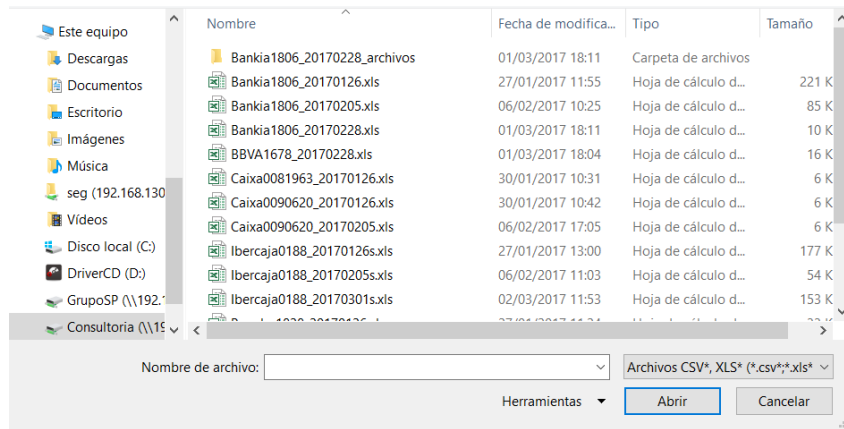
Este equipo
Descargas
Documentos
Escritorio
Imágenes
Música
seg (192.168.130
Vídeos
Disco local (C:)
DriverCD (D:)
GrupoSP (\\192.1
Consultoria (\\19

| Nombre | Fecha de modifica... | Tipo | Tamaño |
|---|---|---|---|
| Bankia1806_20170228_archivos | 01/03/2017 18:11 | Carpeta de archivos | |
| Bankia1806_20170126.xls | 27/01/2017 11:55 | Hoja de cálculo d... | 221 K |
| Bankia1806_20170205.xls | 06/02/2017 10:25 | Hoja de cálculo d... | 85 K |
| Bankia1806_20170228.xls | 01/03/2017 18:11 | Hoja de cálculo d... | 10 K |
| BBVA1678_20170228.xls | 01/03/2017 18:04 | Hoja de cálculo d... | 16 K |
| Caixa0081963_20170126.xls | 30/01/2017 10:31 | Hoja de cálculo d... | 6 K |
| Caixa0090620_20170126.xls | 30/01/2017 10:42 | Hoja de cálculo d... | 6 K |
| Caixa0090620_20170205.xls | 06/02/2017 17:05 | Hoja de cálculo d... | 6 K |
| Ibercaja0188_20170126s.xls | 27/01/2017 13:00 | Hoja de cálculo d... | 177 K |
| Ibercaja0188_20170205s.xls | 06/02/2017 11:03 | Hoja de cálculo d... | 54 K |
| Ibercaja0188_20170301s.xls | 02/03/2017 11:53 | Hoja de cálculo d... | 153 K |
| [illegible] | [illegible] | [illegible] | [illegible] |

Nombre de archivo:
Archivos CSV*, XLS* (*.csv*;*.xls*
Herramientas
Abrir
Cancelar